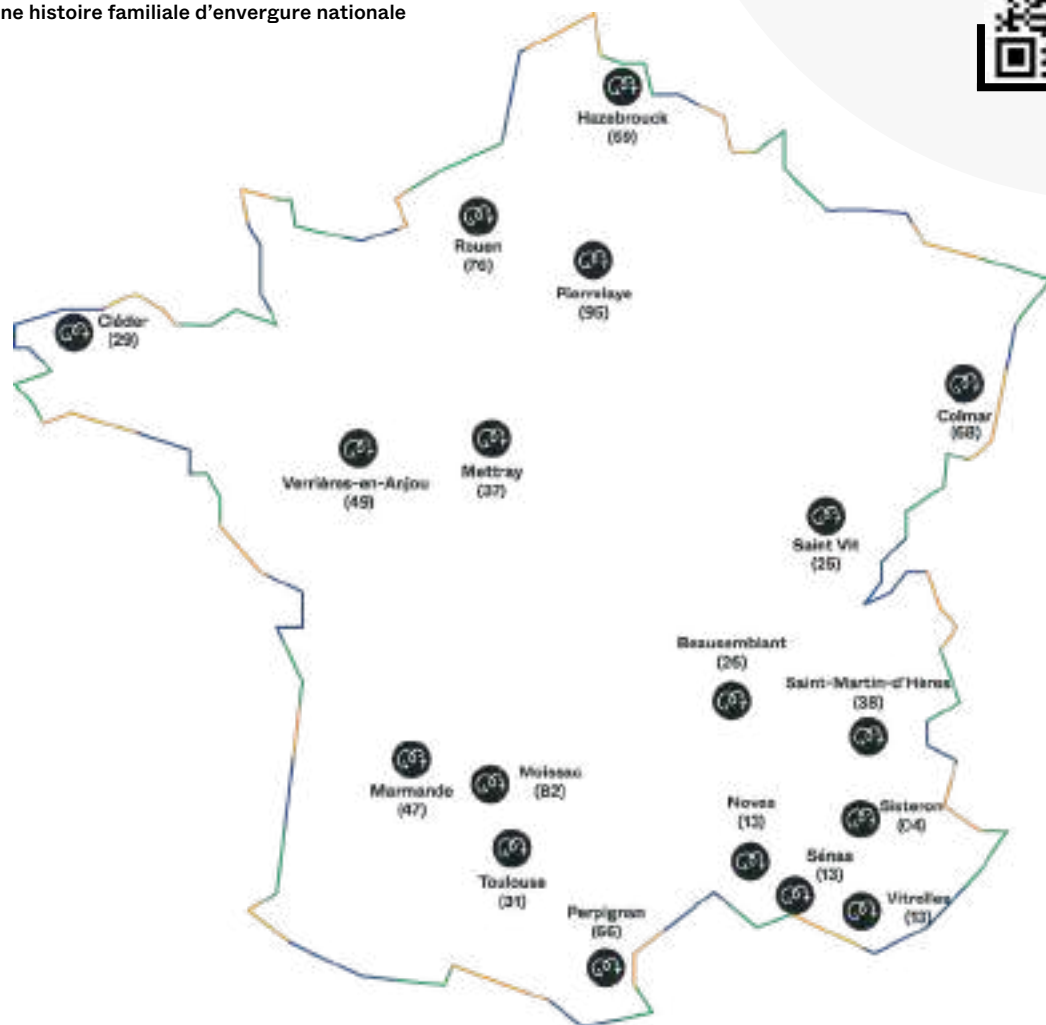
ne histoire familiale d'envergure nationale

Hazebrouck
(59)

Rouen
(76)

Pierrelaye
(95)

Cléder
(29)

Colmar
(68)

Verrières-en-Anjou
(49)

Mettray
(37)

Saint Vit
(25)

Beausemblant
(26)

Saint-Martin-d'Hères
(38)

Marmande
(47)

Moissac
(82)

Noves
(13)

Sisteron
(04)

Toulouse
(31)

Sénas
(13)

Vitrolles
(13)

Perpignan
(66)